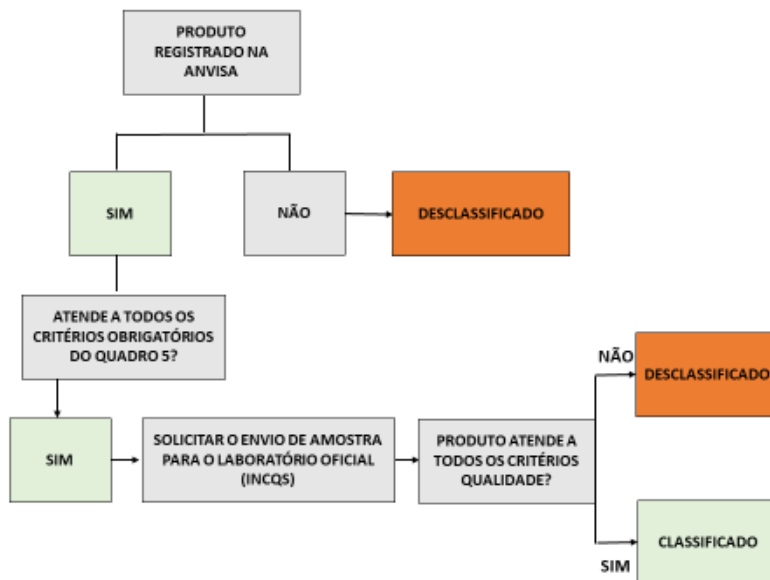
PRODUTO REGISTRADO NA ANVISA

SIM

NÃO

DESCLASSIFICADO

ATENDE A TODOS OS CRITÉRIOS OBRIGATÓRIOS DO QUADRO 5?

SIM

SOLICITAR O ENVIO DE AMOSTRA PARA O LABORATÓRIO OFICIAL (INCQS)

PRODUTO ATENDE A TODOS OS CRITÉRIOS QUALIDADE?

NÃO

DESCLASSIFICADO

SIM

CLASSIFICADO